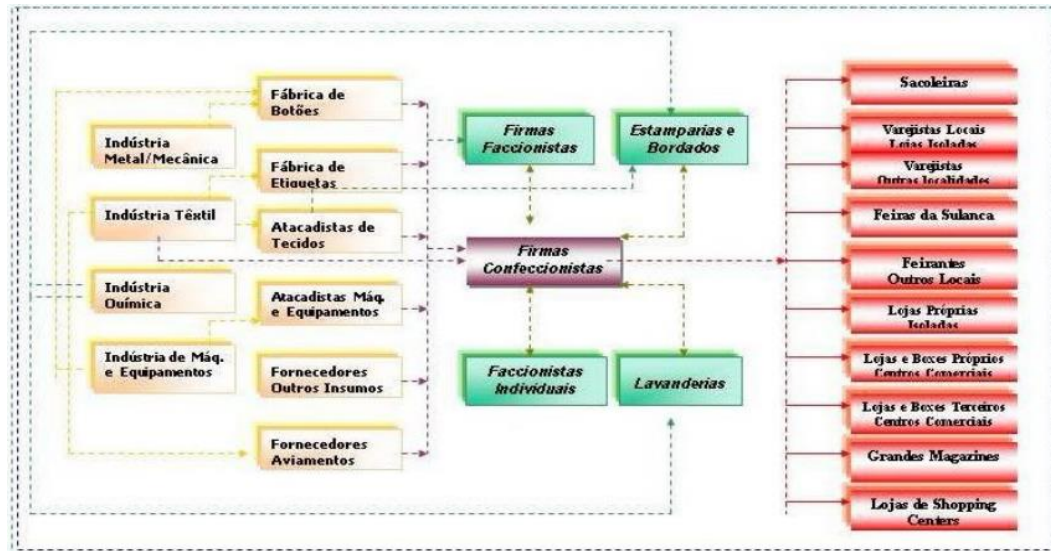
Indústria Metal/Mecânica

Indústria Têxtil

Indústria Química

Indústria de Máq. e Equipamentos

Fábrica de Botões

Fábrica de Etiquetas

Atacadistas de Tecidos

Atacadistas Máq. e Equipamentos

Fornecedores Outros Insumos

Fornecedores Aviamentos

Firmas Faccionistas

Estamparias e Bordados

Firmas Confeccionistas

Faccionistas Individuais

Lavanderias

Sacoleiras

Varejistas Locais Lojas Isoladas

Varejistas Outras localidades

Feiras da Sulanca

Feirantes Outros Locais

Lojas Próprias Isoladas

Lojas e Boxes Próprios Centros Comerciais

Lojas e Boxes Terceiros Centros Comerciais

Grandes Magazines

Lojas de Shopping Centers